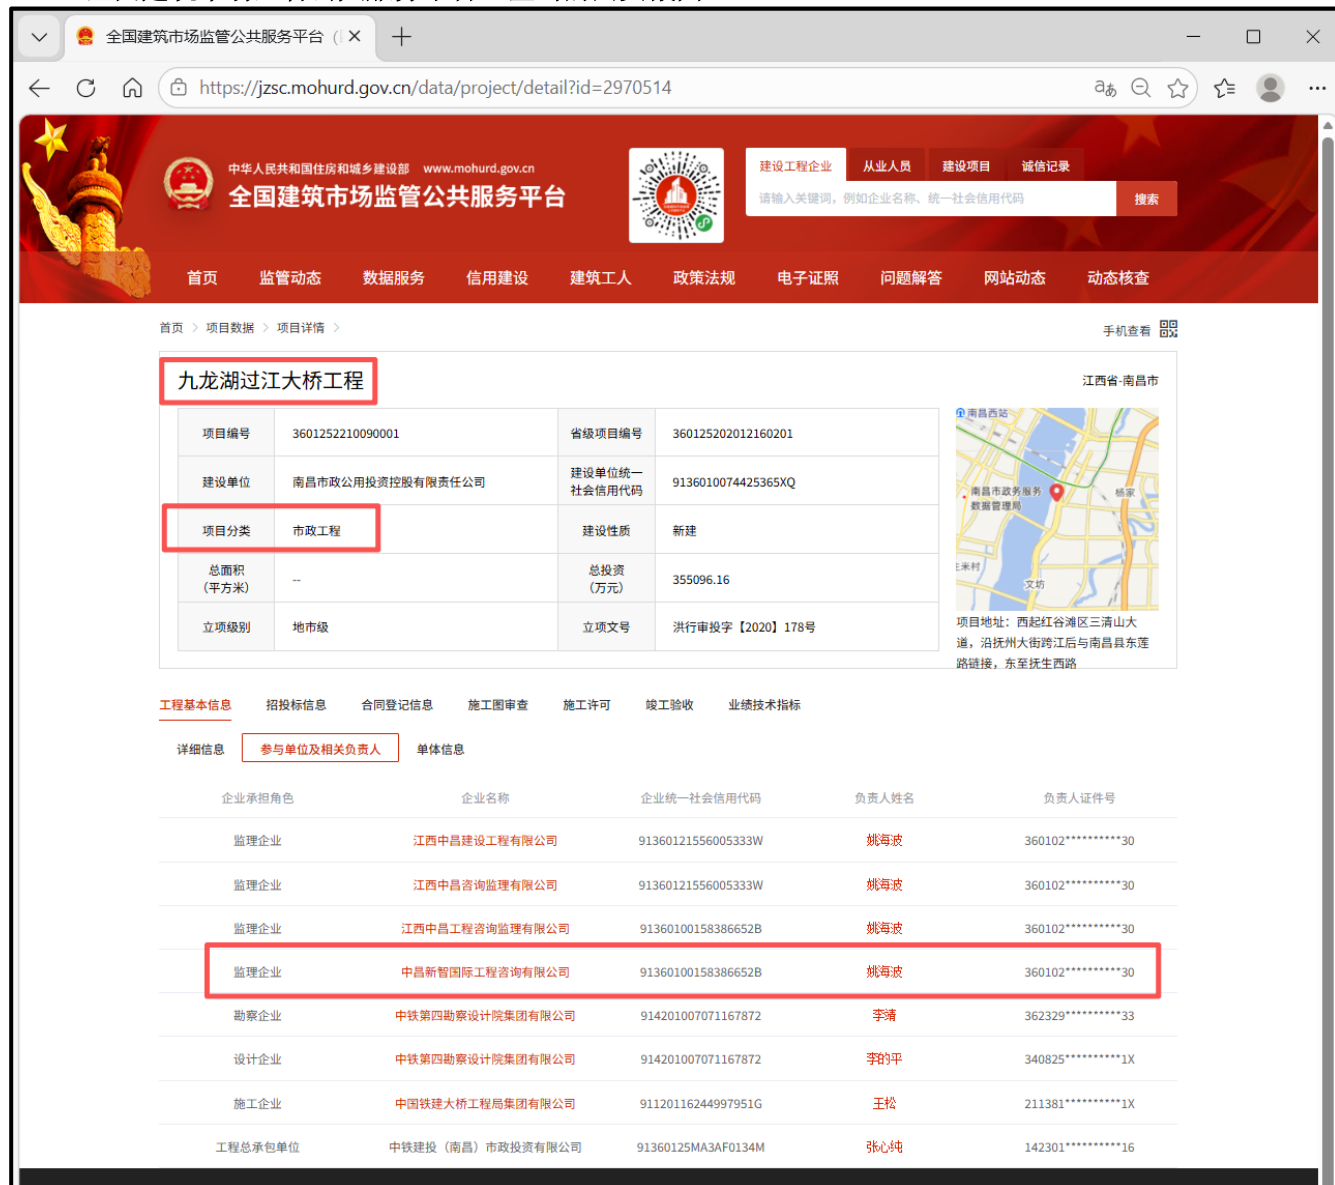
全国建筑市场监管公共服务平台 ×

https://jzsc.mohurd.gov.cn/data/project/detail?id=2970514

中华人民共和国住房和城乡建设部 www.mohurd.gov.cn
全国建筑市场监管公共服务平台

建设工程企业 | 从业人员 | 建设项目 | 诚信记录
请输入关键词，例如企业名称、统一社会信用代码
搜索

首页 | 监管动态 | 数据服务 | 信用建设 | 建筑工人 | 政策法规 | 电子证照 | 问题解答 | 网站动态 | 动态核查

首页 > 项目数据 > 项目详情 >
手机查看

九龙湖过江大桥工程
江西省-南昌市

| 项目编号 | 3601252210090001 | 省级项目编号 | 360125202012160201 |
|---|---|---|---|
| 建设单位 | 南昌市政公用投资控股有限责任公司 | 建设单位统一社会信用代码 | 9136010074425365XQ |
| 项目分类 | 市政工程 | 建设性质 | 新建 |
| 总面积（平方米） | -- | 总投资（万元） | 355096.16 |
| 立项级别 | 地市级 | 立项文号 | 洪行审投字【2020】178号 |

南昌西站
南昌市政务服务数据管理局
杨家
王米村
文坊

项目地址：西起红谷滩区三清山大道，沿抚州大街跨江后与南昌县东莲路链接，东至抚生西路

工程基本信息 | 招投标信息 | 合同登记信息 | 施工图审查 | 施工许可 | 竣工验收 | 业绩技术指标

详细信息 | 参与单位及相关负责人 | 单体信息

| 企业承担角色 | 企业名称 | 企业统一社会信用代码 | 负责人姓名 | 负责人证件号 |
|---|---|---|---|---|
| 监理企业 | 江西中昌建设工程有限公司 | 91360121556005333W | 姚海波 | 360102**********30 |
| 监理企业 | 江西中昌咨询监理有限公司 | 91360121556005333W | 姚海波 | 360102**********30 |
| 监理企业 | 江西中昌工程咨询监理有限公司 | 91360100158386652B | 姚海波 | 360102**********30 |
| 监理企业 | 中昌新智国际工程咨询有限公司 | 91360100158386652B | 姚海波 | 360102**********30 |
| 勘察企业 | 中铁第四勘察设计院集团有限公司 | 914201007071167872 | 李靖 | 362329**********33 |
| 设计企业 | 中铁第四勘察设计院集团有限公司 | 914201007071167872 | 李韵平 | 340825**********1X |
| 施工企业 | 中国铁建大桥工程局集团有限公司 | 911201162449979516 | 王松 | 211381**********1X |
| 工程总承包单位 | 中铁建投（南昌）市政投资有限公司 | 91360125MA3AF0134M | 张心纯 | 142301**********16 |